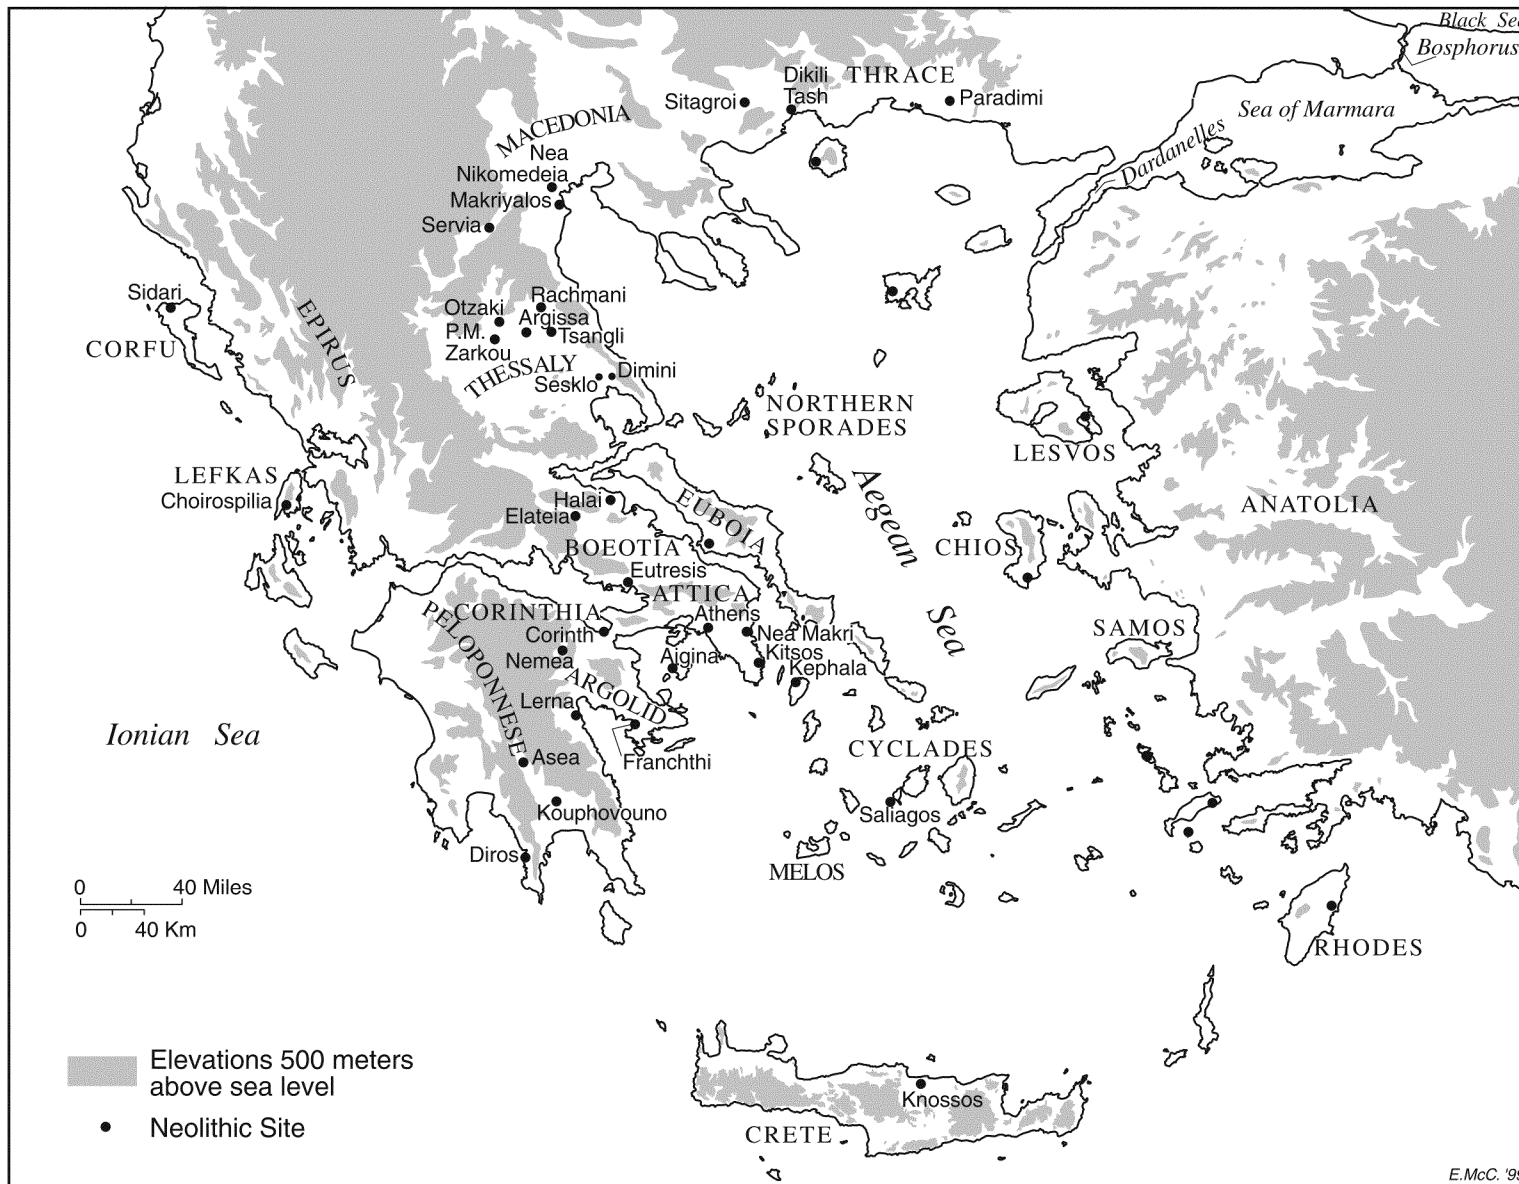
Black Sea
Bosphorus
Dikili Tash
THRACE
Paradimi
Sitagroi
Sea of Marmara
Dardanelles
MACEDONIA
Nea Nikomedeia
Makriyalos
Servia
Sidari
CORFU
EPIRUS
Otzaki
Rachmani
Argissa
Tsangli
P.M. Zarkou
THESSALY
Sesklo
Dimini
NORTHERN SPORADES
LESVOS
LEFKAS
Choirospilia
Halai
Elateia
EUBOIA
Aegean Sea
ANATOLIA
BOEOTIA
CHIOS
Eutresis
ATTICA
CORINTHIA
Athens
Corinth
Nea Makri
Kitsos
SAMOS
PELOPONNESE
Nemea
Aigina
Kephala
ARGOLID
Lerna
Ionian Sea
Franchthi
CYCLADES
Asea
Kouphovouno
Saliagos
Diros
MELOS
0 40 Miles
0 40 Km
RHODES
Elevations 500 meters above sea level
Neolithic Site
Knossos
CRETE
E.McC. '9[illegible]